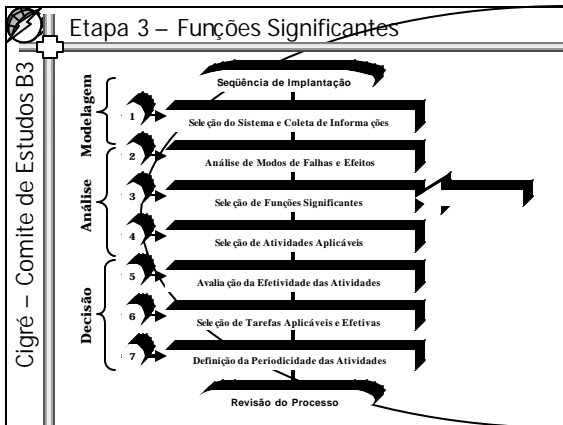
Etapa 3 – Funções Significantes

Cigré – Comite de Estudos B3

Seqüência de Implantação

Modelagem
1 Seleção do Sistema e Coleta de Informações

Análise
2 Análise de Modos de Falhas e Efeitos
3 Seleção de Funções Significantes
4 Seleção de Atividades Aplicáveis

Decisão
5 Avaliação da Efetividade das Atividades
6 Seleção de Tarefas Aplicáveis e Efetivas
7 Definição da Periodicidade das Atividades

Revisão do Processo